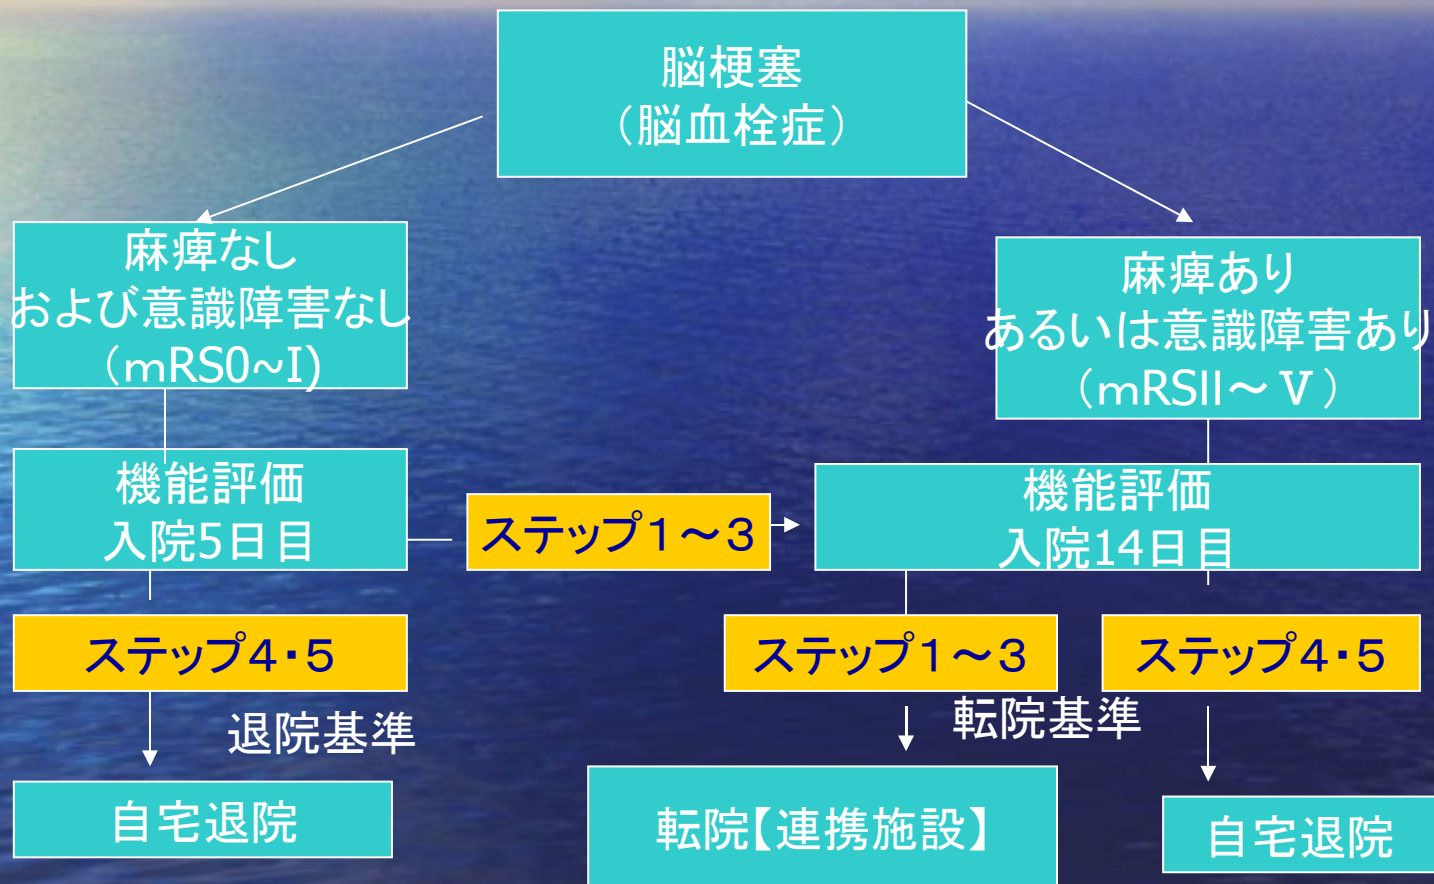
脳梗塞
（脳血栓症）

麻痺なし
および意識障害なし
（mRS0~I)

麻痺あり
あるいは意識障害あり
（mRSII～Ｖ）

機能評価
入院5日目

ステップ1～3

機能評価
入院14日目

ステップ4・5

退院基準

自宅退院

ステップ1～3

ステップ4・5

転院基準

転院【連携施設】

自宅退院